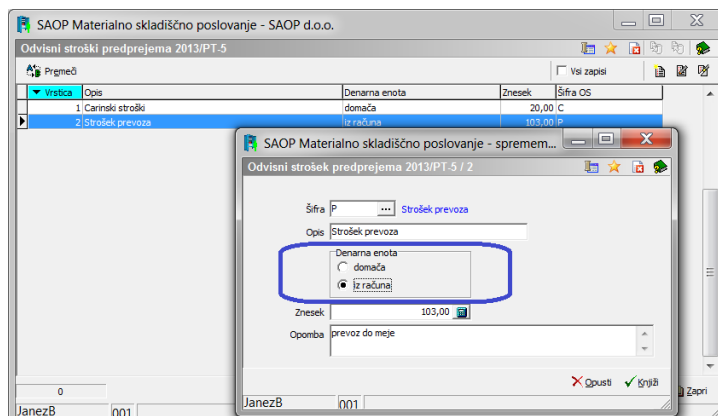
SAOP Materialno skladiščno poslovanje - SAOP d.o.o.

Odvisni stroški predprejema 2013/PT-5

Premeči

Vsi zapisi

| Vrstica | Opis | Denarna enota | Znesek | Šifra OS |
|---|---|---|---|---|
| 1 | Carinski stroški | domača | 20,00 | C |
| 2 | Strošek prevoza | iz računa | 103,00 | P |

SAOP Materialno skladiščno poslovanje - spremem...

Odvisni strošek predprejema 2013/PT-5 / 2

Šifra P ... Strošek prevoza

Opis Strošek prevoza

Denarna enota
domača
iz računa

Znesek 103,00

Opomba prevoz do meje

Opusti Knjiži

0

JanezB 001

JanezB 001

Zapri